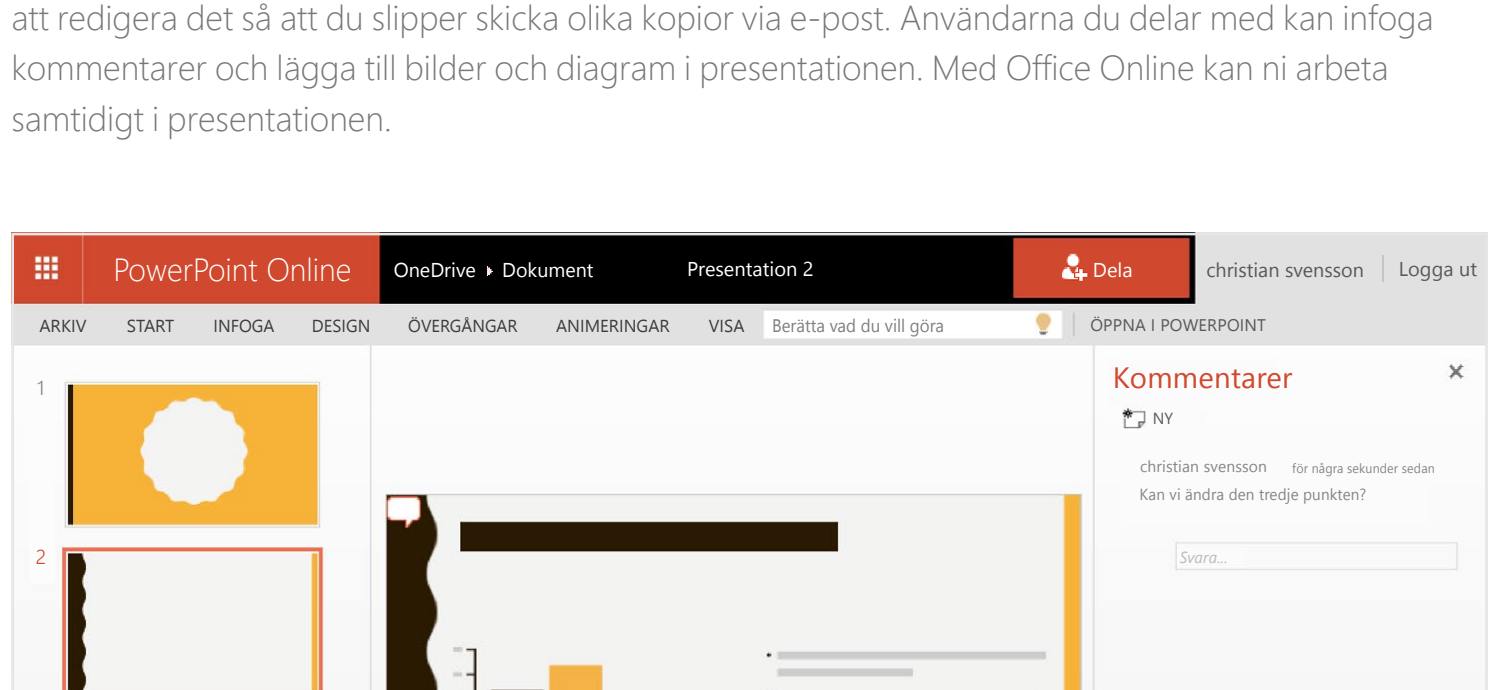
att redigera det så att du slipper skicka olika kopior via e-post. Användarna du delar med kan infoga kommentarer och lägga till bilder och diagram i presentationen. Med Office Online kan ni arbeta samtidigt i presentationen.

PowerPoint Online
OneDrive ▸ Dokument
Presentation 2
Dela
christian svensson
Logga ut

ARKIV START INFOGA DESIGN ÖVERGÅNGAR ANIMERINGAR VISA
Berätta vad du vill göra
ÖPPNA I POWERPOINT

1
2

Kommentarer
NY
christian svensson för några sekunder sedan
Kan vi ändra den tredje punkten?
Svara...